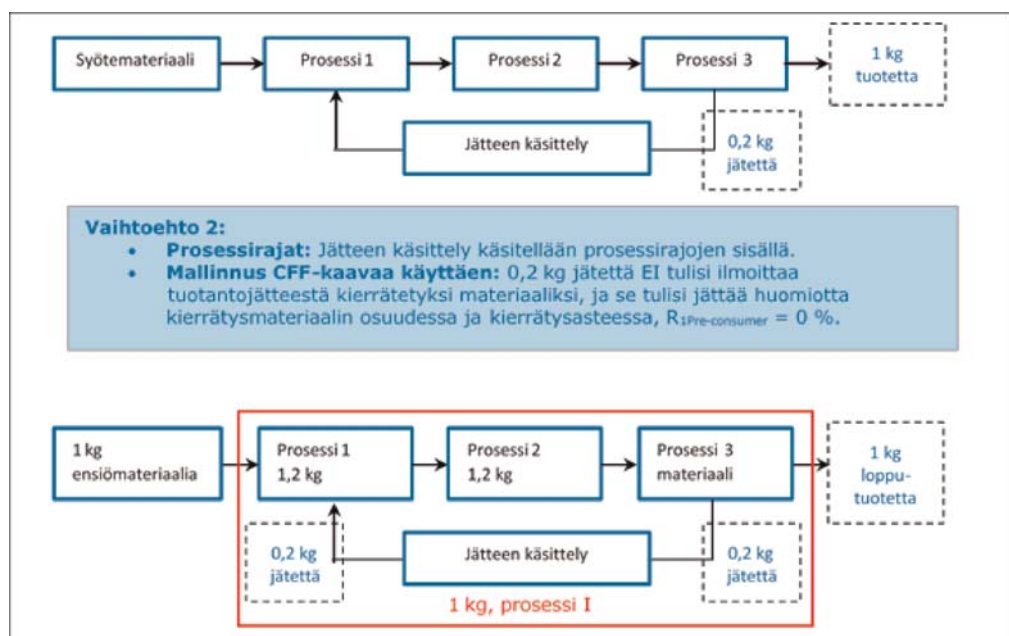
Syötemateriaali

Prosessi 1

Prosessi 2

Prosessi 3

1 kg tuotetta

Jätteen käsittely

0,2 kg jätettä

Vaihtoehto 2:
• Prosessirajat: Jätteen käsittely käsitellään prosessirajojen sisällä.
• Mallinnus CFF-kaavaa käyttäen: 0,2 kg jätettä EI tulisi ilmoittaa tuotantojätteestä kierrätetyksi materiaaliksi, ja se tulisi jättää huomiotta kierrätysmateriaalin osuudessa ja kierrätysasteessa, $R_{1Pre-consumer}$ = 0 %.

1 kg ensiömateriaalia

Prosessi 1 1,2 kg

Prosessi 2 1,2 kg

Prosessi 3 materiaali

1 kg lopputuotetta

0,2 kg jätettä

Jätteen käsittely

0,2 kg jätettä

1 kg, prosessi I